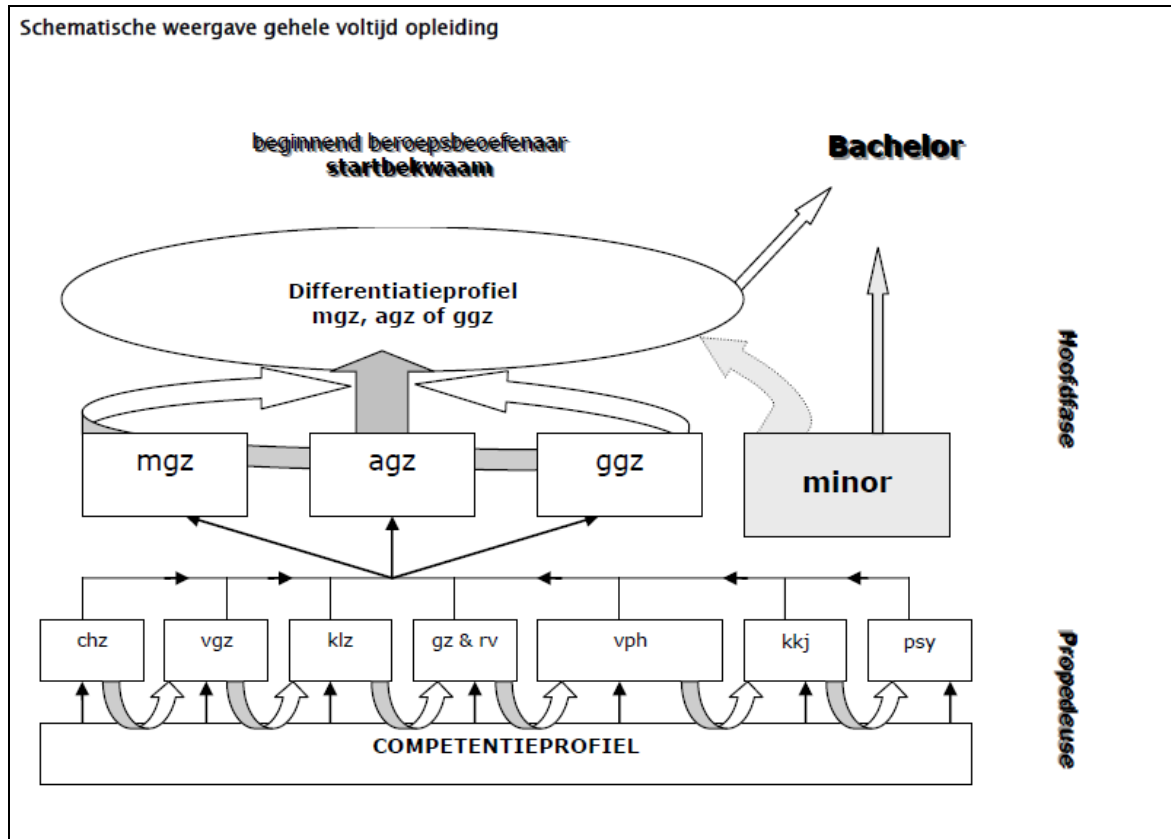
Schematische weergave gehele voltijd opleiding

beginnend beroepsbeoefenaar
startbekwaam

Bachelor

Differentiatieprofiel
mgz, agz of ggz

Hoofdfase

mgz

agz

ggz

minor

chz

vgz

klz

gz & rv

vph

kkj

psy

Propedeuse

COMPETENTIEPROFIEL